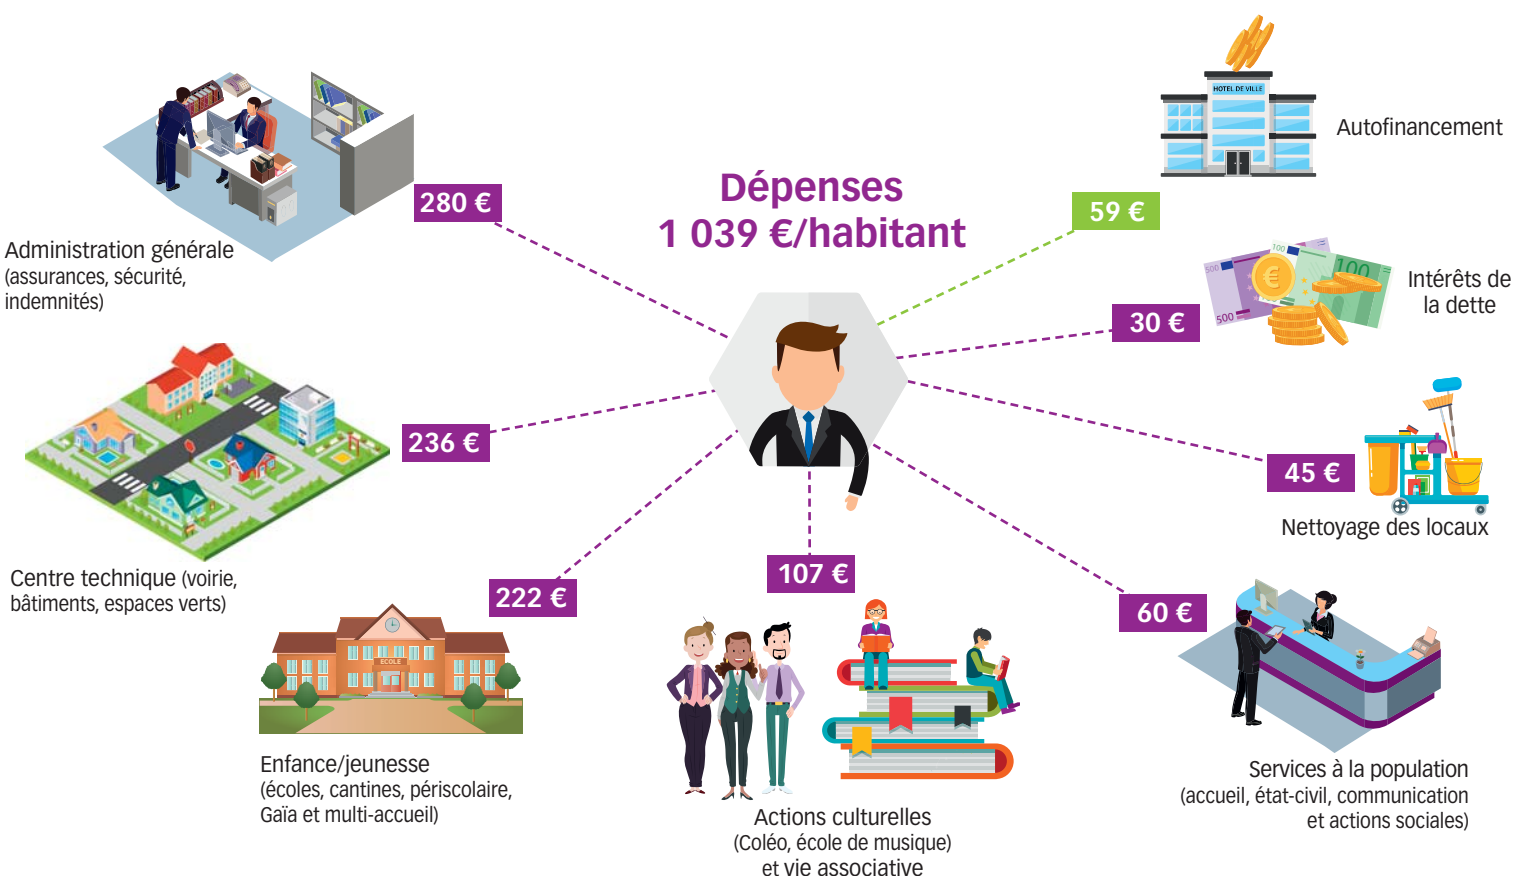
Dépenses
1 039 €/habitant

280 €

Administration générale
(assurances, sécurité, indemnités)

236 €

Centre technique (voirie, bâtiments, espaces verts)

222 €

ECOLE

Enfance/jeunesse
(écoles, cantines, périscolaire, Gaïa et multi-accueil)

107 €

Actions culturelles
(Coléo, école de musique)
et vie associative

HOTEL DE VILLE

Autofinancement

59 €

Intérêts de la dette

30 €

45 €

Nettoyage des locaux

60 €

Services à la population
(accueil, état-civil, communication et actions sociales)